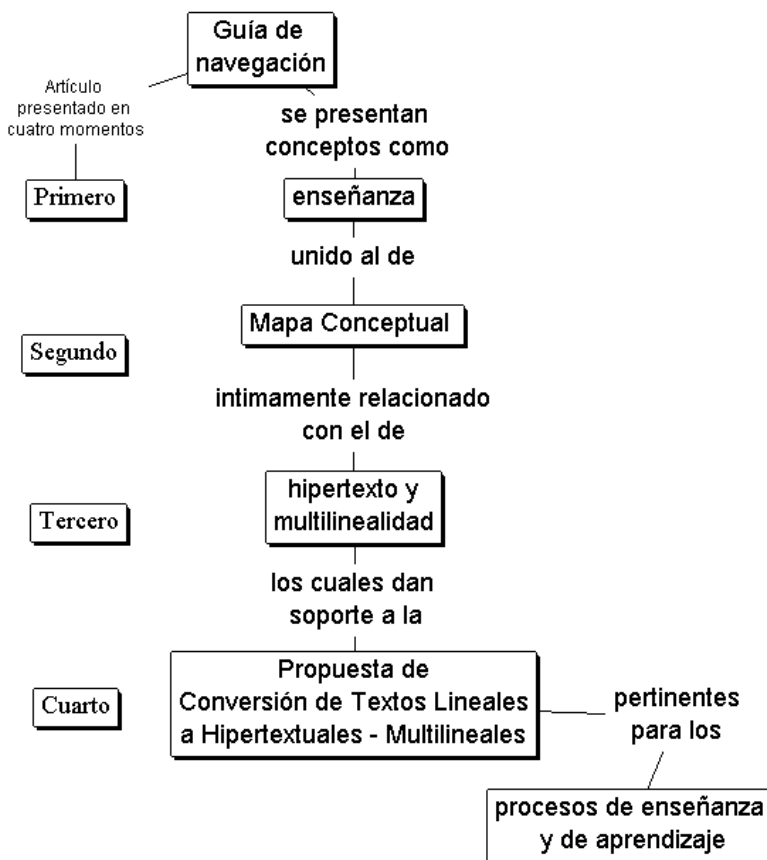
Guía de navegación

Artículo presentado en cuatro momentos

se presentan conceptos como

Primero

enseñanza

unido al de

Mapa Conceptual

Segundo

intimamente relacionado con el de

hipertexto y multilinealidad

Tercero

los cuales dan soporte a la

Cuarto

Propuesta de Conversión de Textos Lineales a Hipertextuales - Multilineales

pertinentes para los

procesos de enseñanza y de aprendizaje